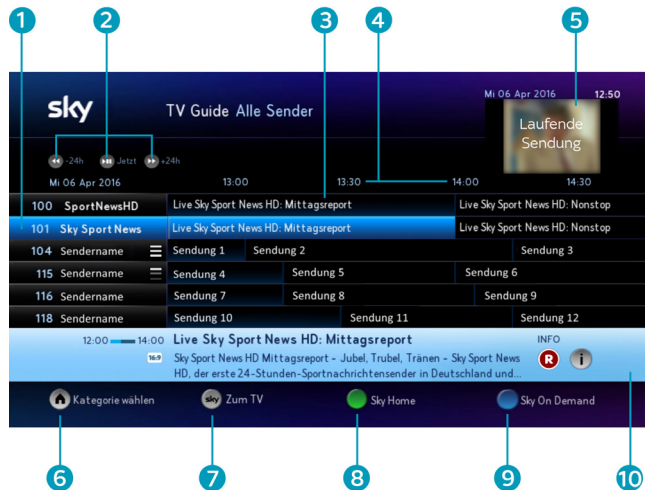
1 2 3 4 5

sky TV Guide Alle Sender

Mi 06 Apr 2016 12:50

Laufende Sendung

-24h Jetzt +24h

Mi 06 Apr 2016 13:00 13:30 14:00 14:30

| | | | |
|---|---|---|---|
| 100 SportNewsHD | Live Sky Sport News HD: Mittagsreport | | Live Sky Sport News HD: Nonstop |
| 101 Sky Sport News | Live Sky Sport News HD: Mittagsreport | | Live Sky Sport News HD: Nonstop |
| 104 Sendername | Sendung 1 | Sendung 2 | Sendung 3 |
| 115 Sendername | Sendung 4 | Sendung 5 | Sendung 6 |
| 116 Sendername | Sendung 7 | Sendung 8 | Sendung 9 |
| 118 Sendername | Sendung 10 | Sendung 11 | Sendung 12 |

12:00 14:00 Live Sky Sport News HD: Mittagsreport INFO

16:9 Sky Sport News HD Mittagsreport - Jubel, Trubel, Tränen - Sky Sport News HD, der erste 24-Stunden-Sportnachrichtensender in Deutschland und...

R i

Kategorie wählen sky Zum TV Sky Home Sky On Demand

6 7 8 9 10